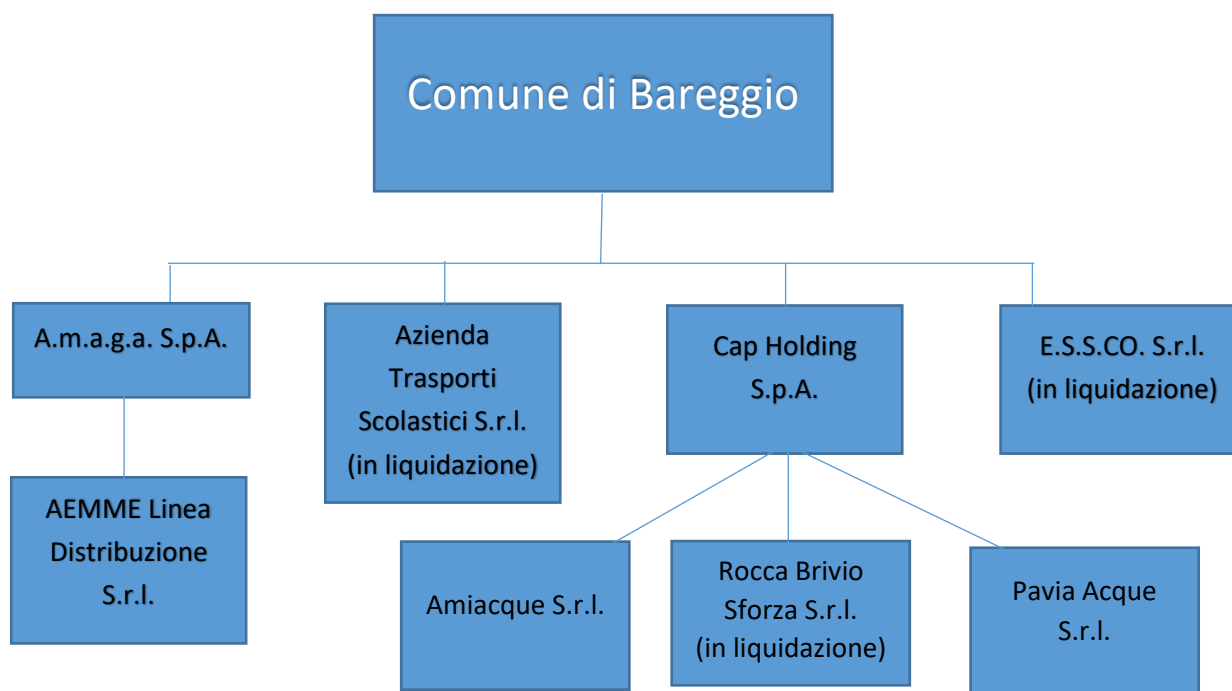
Comune di Bareggio

A.m.a.g.a. S.p.A.

Azienda Trasporti Scolastici S.r.l. (in liquidazione)

Cap Holding S.p.A.

E.S.S.CO. S.r.l. (in liquidazione)

AEMME Linea Distribuzione S.r.l.

Amiacque S.r.l.

Rocca Brivio Sforza S.r.l. (in liquidazione)

Pavia Acque S.r.l.